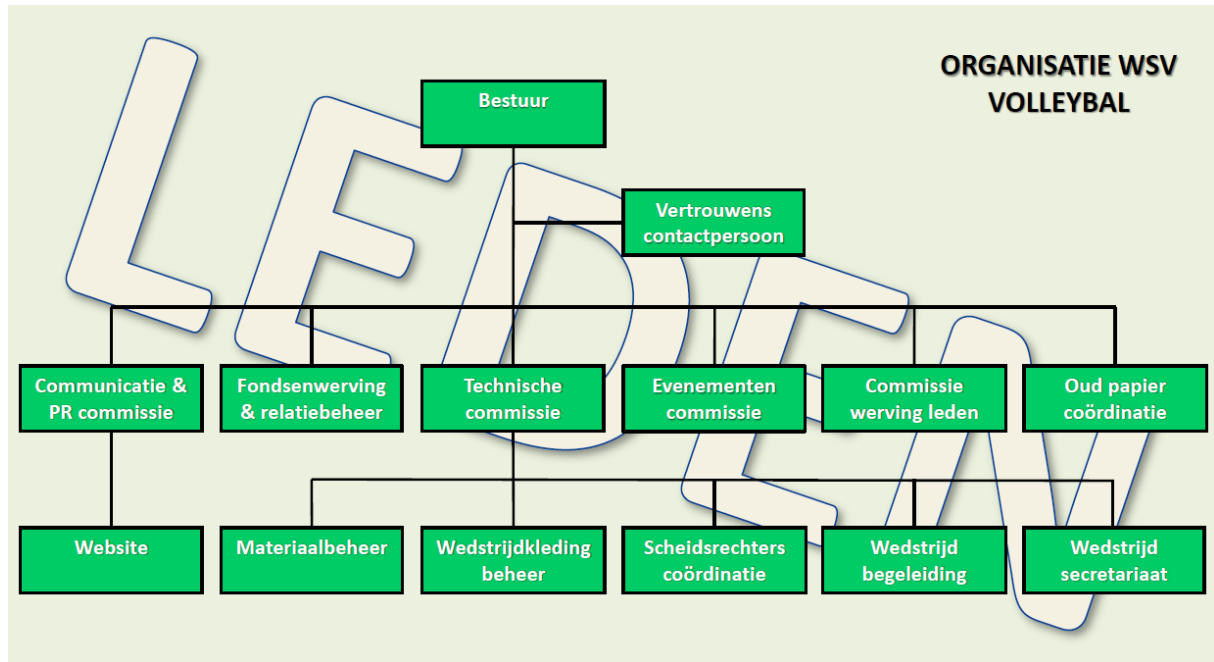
ORGANISATIE WSV VOLLEYBAL

LEDEN

Bestuur

Vertrouwens contactpersoon

Communicatie & PR commissie

Fondsenwerving & relatiebeheer

Technische commissie

Evenementen commissie

Commissie werving leden

Oud papier coördinatie

Website

Materiaalbeheer

Wedstrijdkleding beheer

Scheidsrechters coördinatie

Wedstrijd begeleiding

Wedstrijd secretariaat